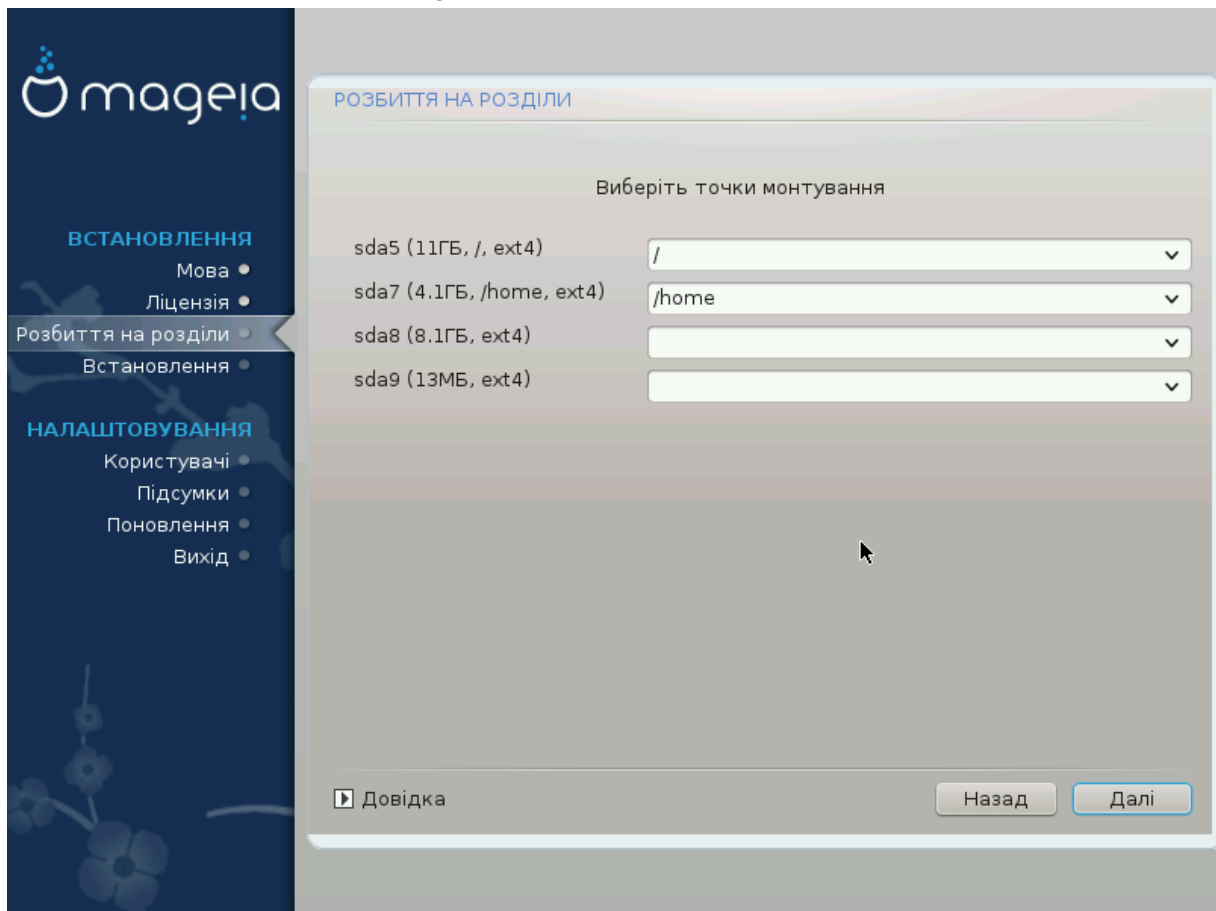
mageia

ВСТАНОВЛЕННЯ
Мова
Ліцензія
Розбиття на розділи
Встановлення

НАЛАШТОВУВАННЯ
Користувачі
Підсумки
Поновлення
Вихід

РОЗБИТТЯ НА РОЗДІЛИ

Виберіть точки монтування

sda5 (11ГБ, /, ext4) /
sda7 (4.1ГБ, /home, ext4) /home
sda8 (8.1ГБ, ext4)
sda9 (13МБ, ext4)

Довідка

Назад
Далі